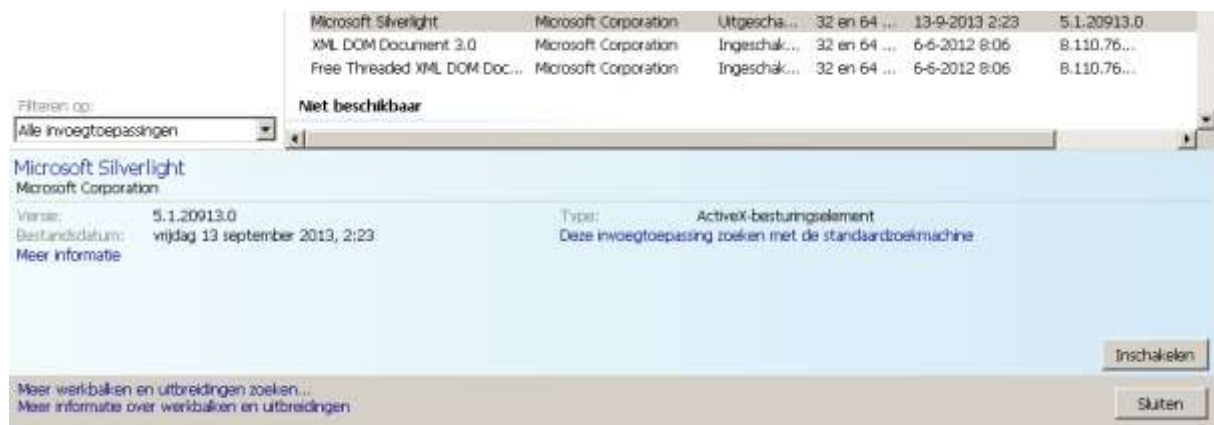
| | | | | | |
|---|---|---|---|---|---|
| Microsoft Silverlight | Microsoft Corporation | Uitgescha... | 32 en 64 ... | 13-9-2013 2:23 | 5.1.20913.0 |
| XML DOM Document 3.0 | Microsoft Corporation | Ingeschak... | 32 en 64 ... | 6-6-2012 8:06 | 8.110.76... |
| Free Threaded XML DOM Doc... | Microsoft Corporation | Ingeschak... | 32 en 64 ... | 6-6-2012 8:06 | 8.110.76... |

Niet beschikbaar

Filteren op:
Alle invoegtoepassingen

Microsoft Silverlight
Microsoft Corporation

Versie: 5.1.20913.0
Bestandsdatum: vrijdag 13 september 2013, 2:23
Meer informatie

Type: ActiveX-besturingselement
Deze invoegtoepassing zoeken met de standaardzoekmachine

Inschakelen

Meer werkbalken en uitbreidingen zoeken...
Meer informatie over werkbalken en uitbreidingen

Sluiten